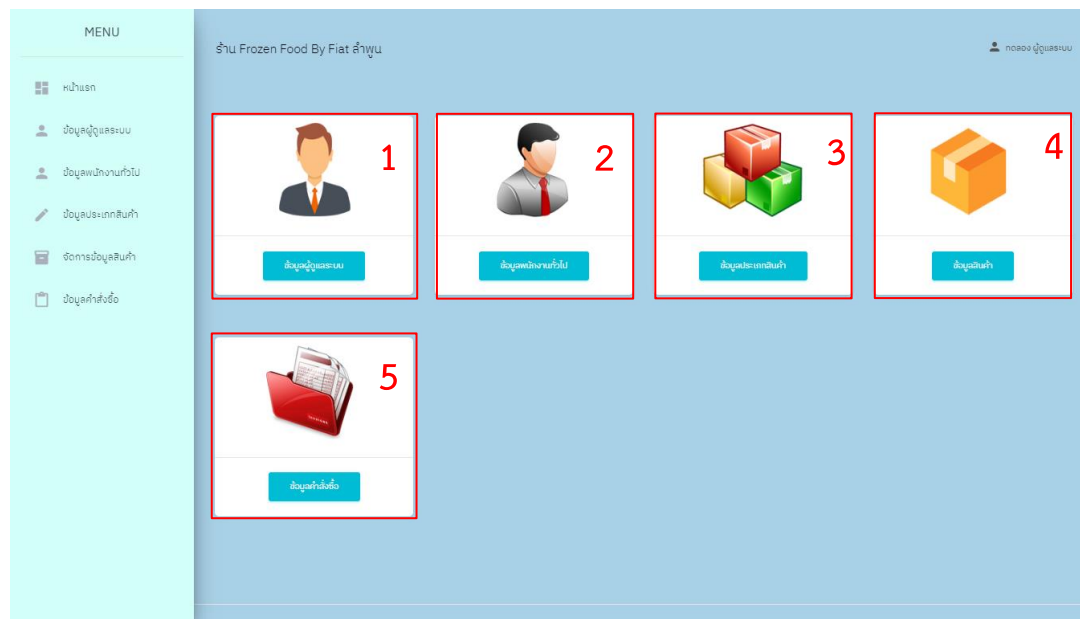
MENU

หน้าแรก

ข้อมูลผู้ดูแลระบบ

ข้อมูลพนักงานทั่วไป

ข้อมูลประเภทสินค้า

จัดการข้อมูลสินค้า

ข้อมูลคำสั่งซื้อ

ร้าน Frozen Food By Fiat ลำพูน

ทดลอง ผู้ดูแลระบบ

1

ข้อมูลผู้ดูแลระบบ

2

ข้อมูลพนักงานทั่วไป

3

ข้อมูลประเภทสินค้า

4

ข้อมูลสินค้า

5

ข้อมูลคำสั่งซื้อ